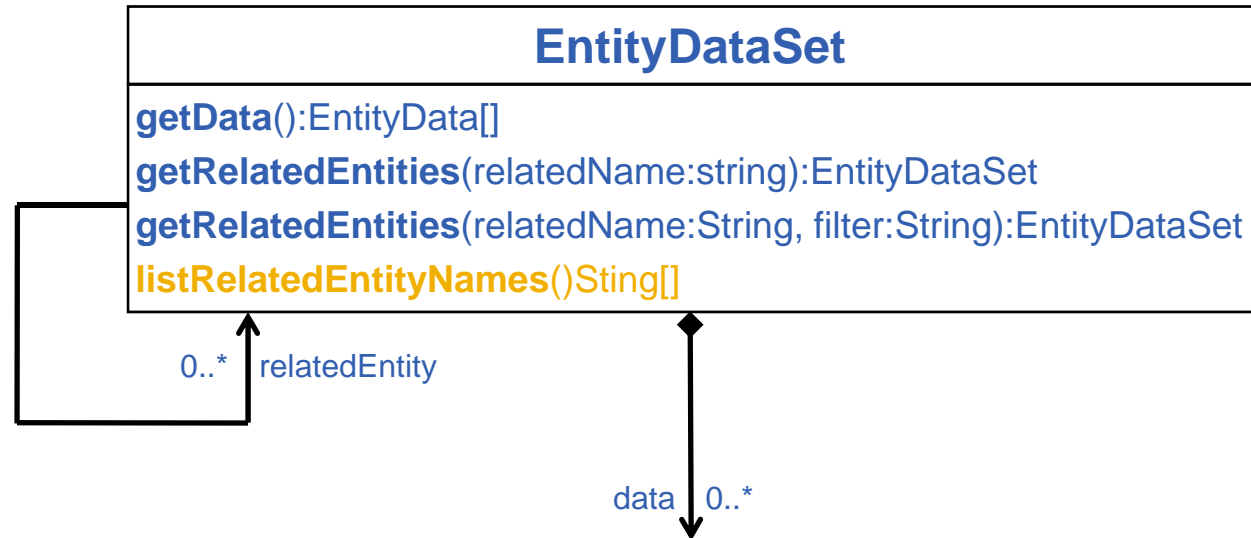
EntityDataSet

getData():EntityData[]

getRelatedEntities(relatedName:string):EntityDataSet

getRelatedEntities(relatedName:String, filter:String):EntityDataSet

listRelatedEntityNames()Sting[]

0..* relatedEntity

data 0..*